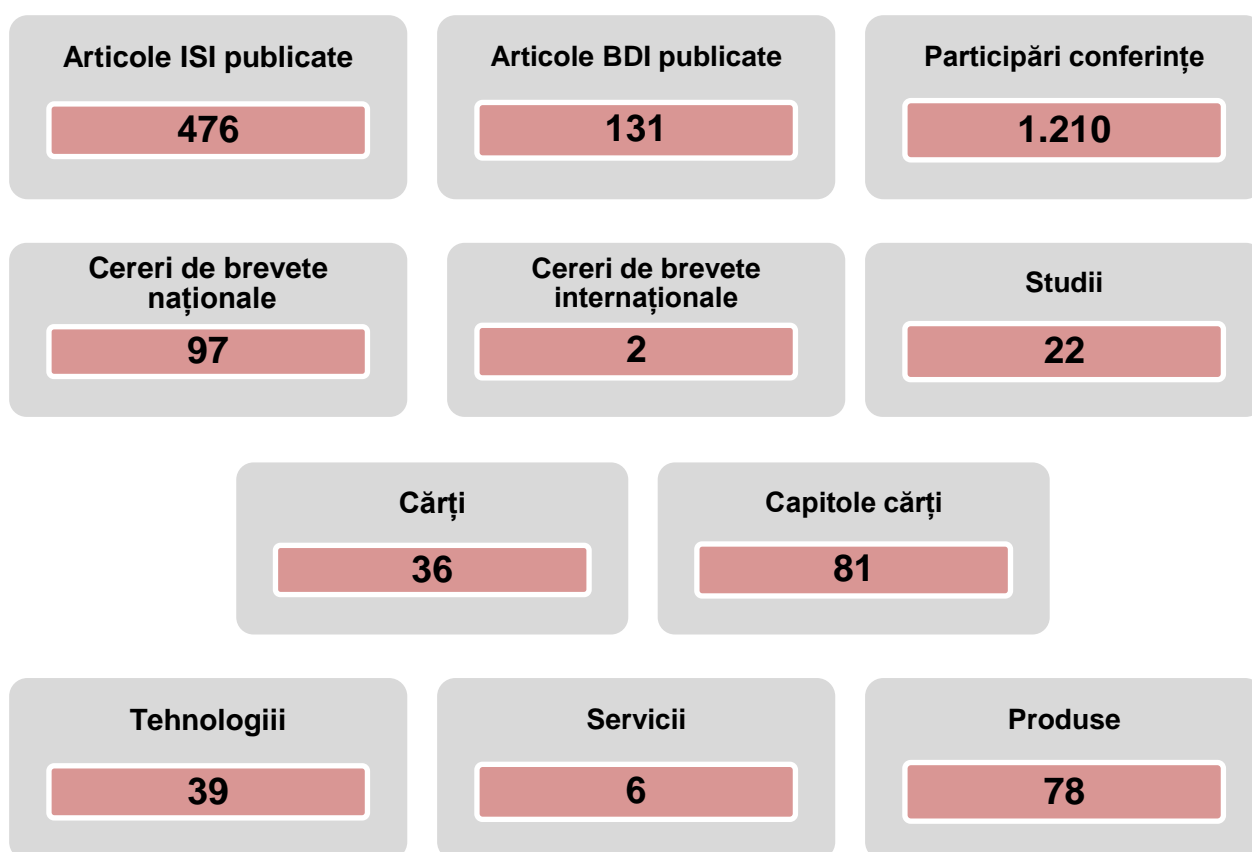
Articole ISI publicate

476

Articole BDI publicate

131

Participări conferințe

1.210

Cereri de brevete naționale

97

Cereri de brevete internaționale

2

Studii

22

Cărți

36

Capitole cărți

81

Tehnologiii

39

Servicii

6

Produse

78